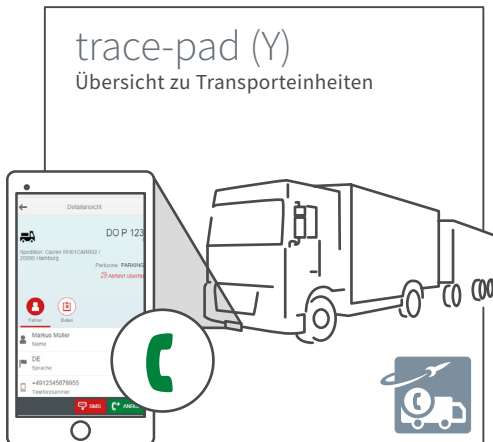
trace-pad (Y)
Übersicht zu Transporteinheiten

Detailansicht

DO P 123

Spediteur: Carrier SHIPCARRIE2 / 20095 Hamburg

Parkzone: PARKING

Abfahrt überfällig

Fahrer

Daten

Markus Müller

Name

DE

Sprache

+4912345678955

Telefonnummer

SMS

ANRUF